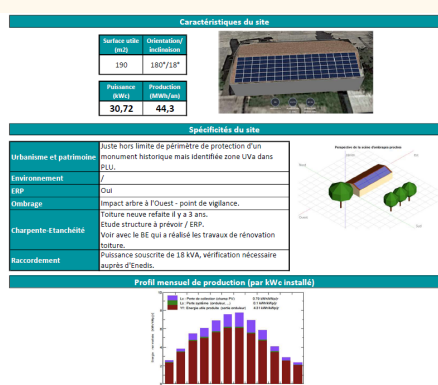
Caractéristiques du site

| Surface utile (m2) | Orientation/inclinaison |
|---|---|
| 190 | 180°/18° |

| Puissance (kWc) | Production (MWh/an) |
|---|---|
| 30,72 | 44,3 |

Spécificités du site

| | |
|---|---|
| Urbanisme et patrimoine | Juste hors limite de périmètre de protection d'un monument historique mais identifiée zone UVa dans PLU. |
| Environnement | / |
| ERP | Oui |
| Ombrage | Impact arbre à l'Ouest - point de vigilance. |
| Charpente-Etanchéité | Toiture neuve refaite il y a 3 ans. Etude structure à prévoir / ERP. Voir avec le BE qui a réalisé les travaux de rénovation toiture. |
| Raccordement | Puissance souscrite de 18 kVA, vérification nécessaire auprès d'Enedis. |

Perspective de la scène d'ombrages proches

Profil mensuel de production (par kWc installé)

Lc : Perte de collection (champ PV) 0.70 kWh/kWp/j
Ls : Perte système (onduleur, ...) 0.11 kWh/kWp/j
Yf : Energie utile produite (sortie onduleur) 4.01 kWh/kWp/j

Energie normalisée [kWh/kWp/jour]